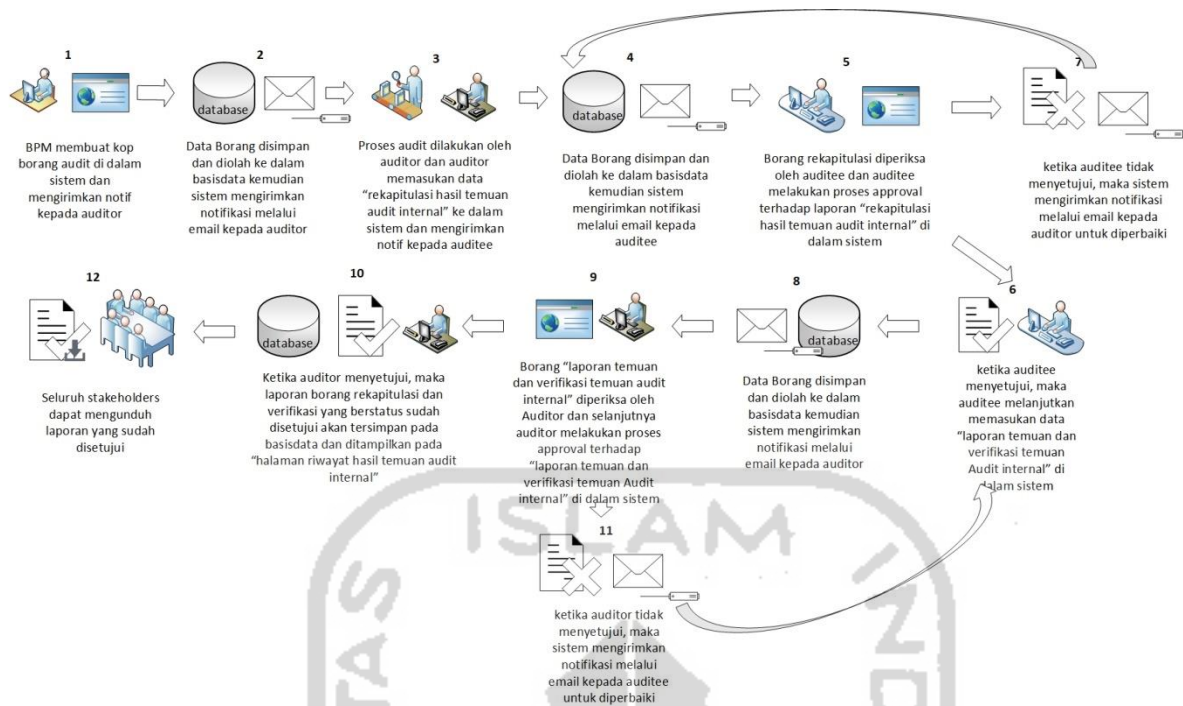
1

BPM membuat kop borang audit di dalam sistem dan mengirimkan notif kepada auditor

2

database

Data Borang disimpan dan diolah ke dalam basisdata kemudian sistem mengirimkan notifikasi melalui email kepada auditor

3

Proses audit dilakukan oleh auditor dan auditor memasukan data "rekapitulasi hasil temuan audit internal" ke dalam sistem dan mengirimkan notif kepada auditee

4

database

Data Borang disimpan dan diolah ke dalam basisdata kemudian sistem mengirimkan notifikasi melalui email kepada auditee

5

Borang rekapitulasi diperiksa oleh auditee dan auditee melakukan proses approval terhadap laporan "rekapitulasi hasil temuan audit internal" di dalam sistem

7

ketika auditee tidak menyetujui, maka sistem mengirimkan notifikasi melalui email kepada auditor untuk diperbaiki

6

ketika auditee menyetujui, maka auditee melanjutkan memasukan data "laporan temuan dan verifikasi temuan Audit internal" di dalam sistem

8

database

Data Borang disimpan dan diolah ke dalam basisdata kemudian sistem mengirimkan notifikasi melalui email kepada auditor

9

Borang "laporan temuan dan verifikasi temuan audit internal" diperiksa oleh Auditor dan selanjutnya auditor melakukan proses approval terhadap "laporan temuan dan verifikasi temuan Audit internal" di dalam sistem

10

database

Ketika auditor menyetujui, maka laporan borang rekapitulasi dan verifikasi yang berstatus sudah disetujui akan tersimpan pada basisdata dan ditampilkan pada "halaman riwayat hasil temuan audit internal"

12

Seluruh stakeholders dapat mengunduh laporan yang sudah disetujui

11

ketika auditor tidak menyetujui, maka sistem mengirimkan notifikasi melalui email kepada auditee untuk diperbaiki